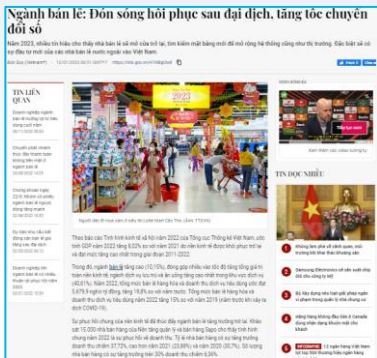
Ngành bán lẻ: Đón sóng hồi phục sau đại dịch, tăng tốc chuyển đổi số

Năm 2023, nhiều tín hiệu cho thấy nhà bán lẻ sẽ mở cửa trở lại, tìm kiếm mặt bằng mới để mở rộng hệ thống cũng như thị trường. Đặc biệt sẽ có sự đầu tư mới của các nhà bán lẻ nước ngoài vào Việt Nam.

TIN LIÊN QUAN

Người dân đi mua sắm ở siêu thị Lotte Mart Cần Thơ. (Ảnh: TTXVN)

Theo báo cáo Tình hình kinh tế xã hội năm 2022 của Tổng cục Thống kê Việt Nam, ước tính GDP năm 2022 tăng 8,02% so với năm 2021 do nền kinh tế được khôi phục trở lại và đạt mức tăng cao nhất trong giai đoạn 2011-2022.

Trong đó, ngành bán lẻ tăng cao (10,15%), đóng góp nhiều vào tốc độ tăng tổng giá trị toàn nền kinh tế; ngành dịch vụ lưu trú và ăn uống tăng cao nhất trong khu vực dịch vụ (40,61%). Năm 2022, tổng mức bán lẻ hàng hóa và doanh thu dịch vụ tiêu dùng ước đạt 5.679,9 nghìn tỷ đồng, tăng 19,8% so với năm trước. Tổng mức bán lẻ hàng hóa và doanh thu dịch vụ tiêu dùng năm 2022 tăng 15% so với năm 2019 (năm trước khi xảy ra dịch COVID-19).

Sự phục hồi chung của nền kinh tế thể hiện đây ngành bán lẻ tăng trưởng trở lại. Khảo sát 15.000 nhà bán hàng của Nền tảng quản lý và bán hàng Sapo cho thấy tình hình chung năm 2022 là sự phục hồi về doanh thu. Tỷ lệ nhà bán hàng có sự tăng trưởng doanh thu chiếm 37,72%, cao hơn năm 2021 (23,88%) và năm 2020 (30,7%). Số lượng nhà bán hàng có sự tăng trưởng trên 30% doanh thu chiếm 6,36%.

TIN ĐỌC NHIỀU

1 Không làm phiền nhân dân, mua trường khi thực hiện thuế...
2 Samsung Electronics có lợi nhuận quý thấp nhất...
3 Bộ Xây dựng nêu...
4 Hàng hàng không...
5 12 người hàng Việt Nam...